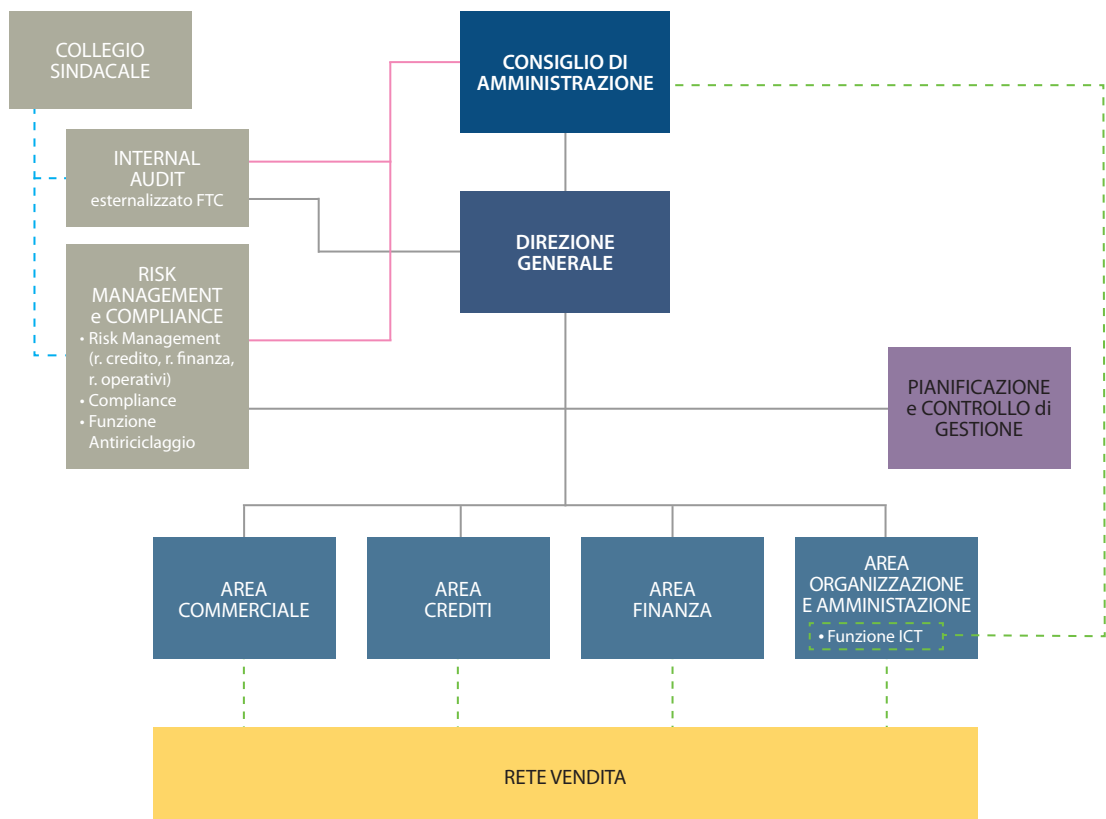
COLLEGIO SINDACALE

CONSIGLIO DI AMMINISTRAZIONE

INTERNAL AUDIT
esternalizzato FTC

DIREZIONE GENERALE

RISK MANAGEMENT e COMPLIANCE
• Risk Management (r. credito, r. finanza, r. operativi)
• Compliance
• Funzione Antiriciclaggio

PIANIFICAZIONE e CONTROLLO di GESTIONE

AREA COMMERCIALE

AREA CREDITI

AREA FINANZA

AREA ORGANIZZAZIONE E AMMINISTAZIONE
• Funzione ICT

RETE VENDITA